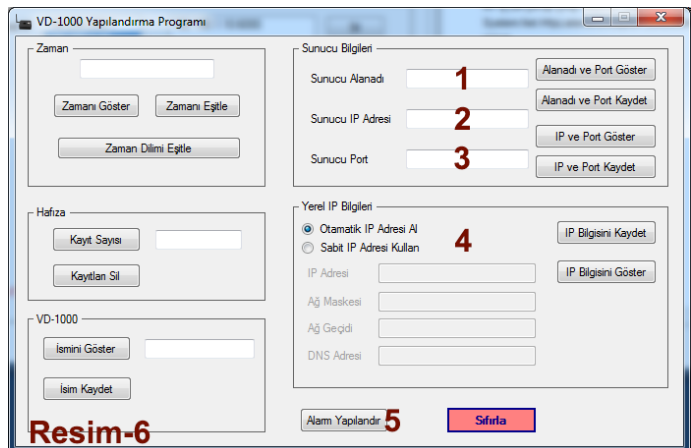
VD-1000 Yapılandırma Programı

Zaman

Zamanı Göster

Zamanı Eşitle

Zaman Dilimi Eşitle

Hafıza

Kayıt Sayısı

Kayıtları Sil

VD-1000

İsmini Göster

İsim Kaydet

Resim-6

Sunucu Bilgileri

Sunucu Alanadı

1

Alanadı ve Port Göster

Alanadı ve Port Kaydet

Sunucu IP Adresi

2

IP ve Port Göster

Sunucu Port

3

IP ve Port Kaydet

Yerel IP Bilgileri

Otamatik IP Adresi Al

Sabit IP Adresi Kullan

4

IP Bilgisini Kaydet

IP Bilgisini Göster

IP Adresi

Ağ Maskesi

Ağ Geçidi

DNS Adresi

Alarm Yapılandır

5

Sıfırla